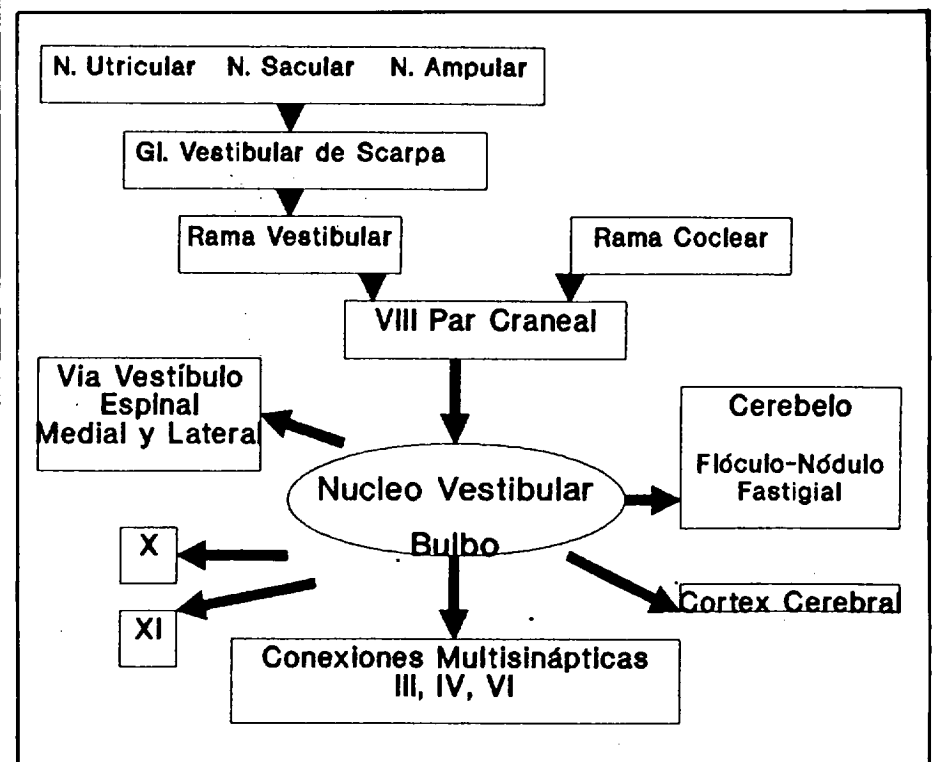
N. Utricular N. Sacular N. Ampular

Gl. Vestibular de Scarpa

Rama Vestibular

Rama Coclear

VIII Par Craneal

Via Vestíbulo Espinal Medial y Latera

Cerebelo

Flóculo-Nódulo Fastigial

Nucleo Vestibular

Bulbo

X

XI

Cortex Cerebral

Conexiones Multisinápticas III, IV, VI